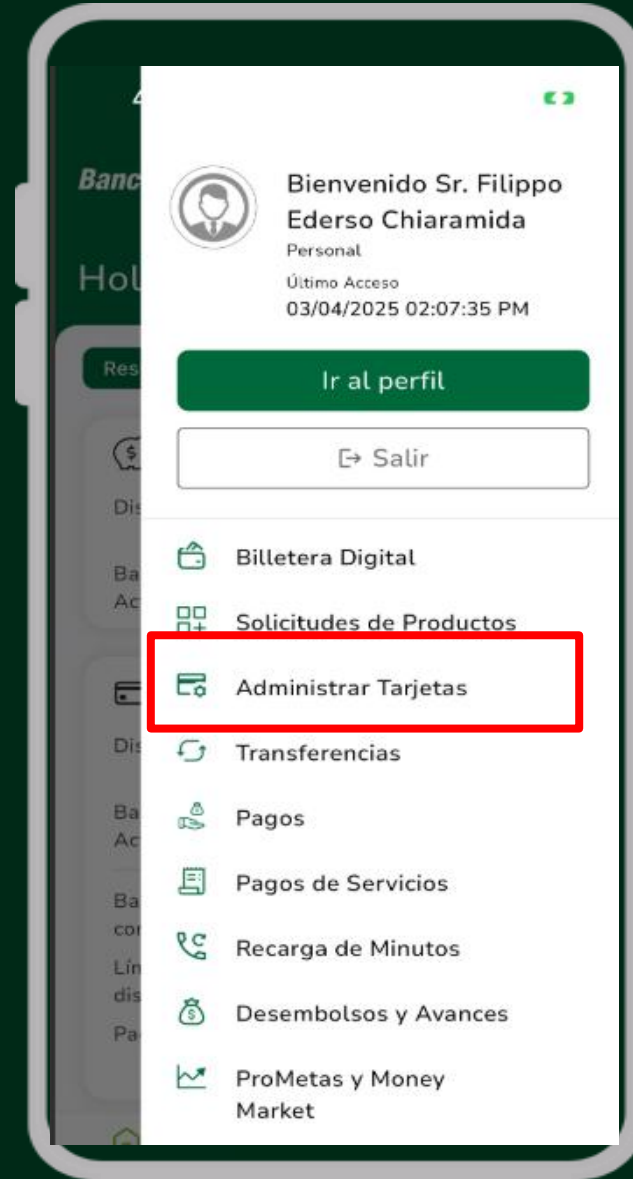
4

Banc

Hol

Res

Dis

Ba
Ac

Dis

Ba
Ac

Ba
co

Lín
dis

Pa

Bienvenido Sr. Filippo Ederso Chiaramida
Personal
Último Acceso
03/04/2025 02:07:35 PM

Ir al perfil

Salir

Billetera Digital

Solicitudes de Productos

Administrar Tarjetas

Transferencias

Pagos

Pagos de Servicios

Recarga de Minutos

Desembolsos y Avances

ProMetas y Money Market